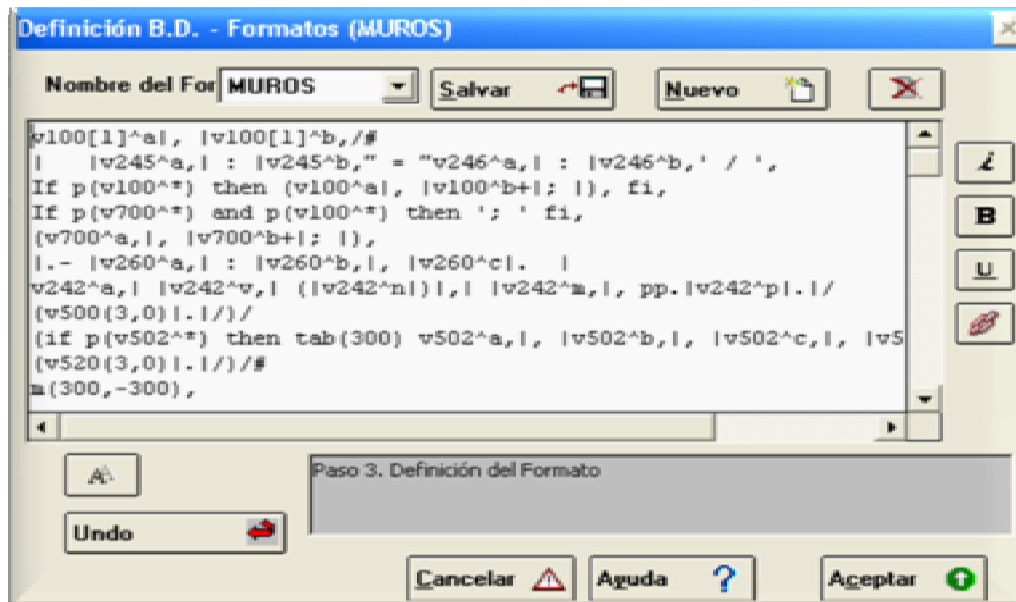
Definición B.D. - Formatos (MUROS)

Nombre del For MUROS

Salvar

Nuevo

v100[1]^a|, |v100[1]^b,/#
| |v245^a,| : |v245^b," = "v246^a,| : |v246^b,' / ',
If p(v100^*) then (v100^a|, |v100^b+|; |), fi,
If p(v700^*) and p(v100^*) then '; ' fi,
(v700^a,|, |v700^b+|; |),
|.- |v260^a,| : |v260^b,|, |v260^c|. |
v242^a,| |v242^v,| (|v242^n|)|,| |v242^m,|, pp.|v242^p|.|/
(v500(3,0)|.|/)/
(if p(v502^*) then tab(300) v502^a,|, |v502^b,|, |v502^c,|, |v5
(v520(3,0)|.|/)/#
m(300,-300),

¿

B

U

A

Undo

Paso 3. Definición del Formato

Cancelar

Ayuda ?

Aceptar